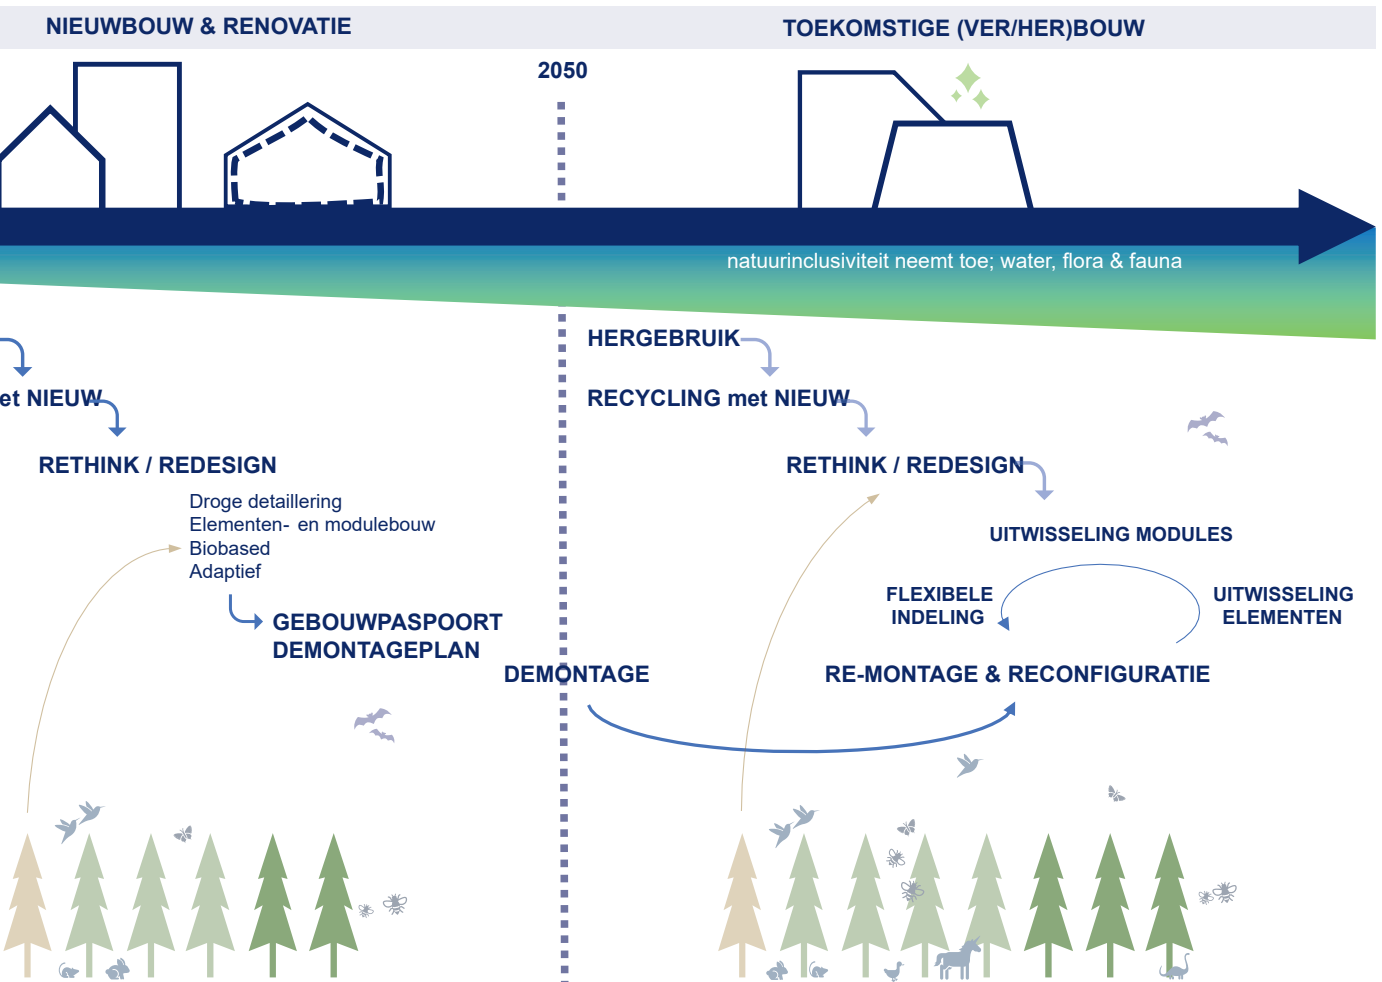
NIEUWBOUW & RENOVATIE

TOEKOMSTIGE (VER/HER)BOUW

2050

natuurinclusiviteit neemt toe; water, flora & fauna

et NIEUW

RETHINK / REDESIGN

Droge detaillering
Elementen- en modulebouw
Biobased
Adaptief

GEBOUWPASPOORT
DEMONTAGEPLAN

DEMONTAGE

HERGEBRUIK

RECYCLING met NIEUW

RETHINK / REDESIGN

UITWISSELING MODULES

FLEXIBELE INDELING

UITWISSELING ELEMENTEN

RE-MONTAGE & RECONFIGURATIE